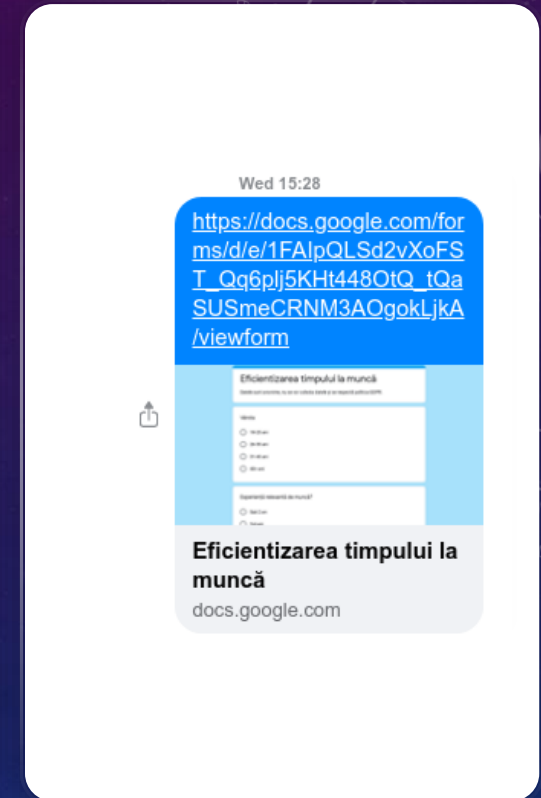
Wed 15:28

https://docs.google.com/forms/d/e/1FAIpQLSd2vXoFST_Qq6plj5KHt448OtQ_tQaSUSmeCRNM3AOgokLjkA/viewform

Eficientizarea timpului la muncă

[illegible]

Vârsta

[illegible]

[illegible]

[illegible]

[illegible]

Experiență relevantă de muncă?

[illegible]

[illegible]

Eficientizarea timpului la muncă
docs.google.com